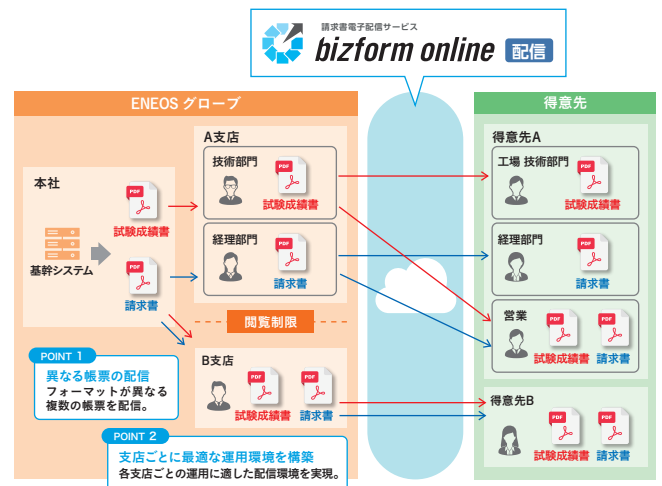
請求書電子配信サービス
bizform online 配信

ENEOS グループ

本社

基幹システム

PDF
試験成績書

PDF
請求書

A支店

技術部門
PDF
試験成績書

経理部門
PDF
請求書

閲覧制限

B支店
PDF
試験成績書
PDF
請求書

POINT 1
異なる帳票の配信
フォーマットが異なる複数の帳票を配信。

POINT 2
支店ごとに最適な運用環境を構築
各支店ごとの運用に適した配信環境を実現。

得意先

得意先A

工場 技術部門
PDF
試験成績書

経理部門
PDF
請求書

営業
PDF
試験成績書
PDF
請求書

得意先B
PDF
試験成績書
PDF
請求書